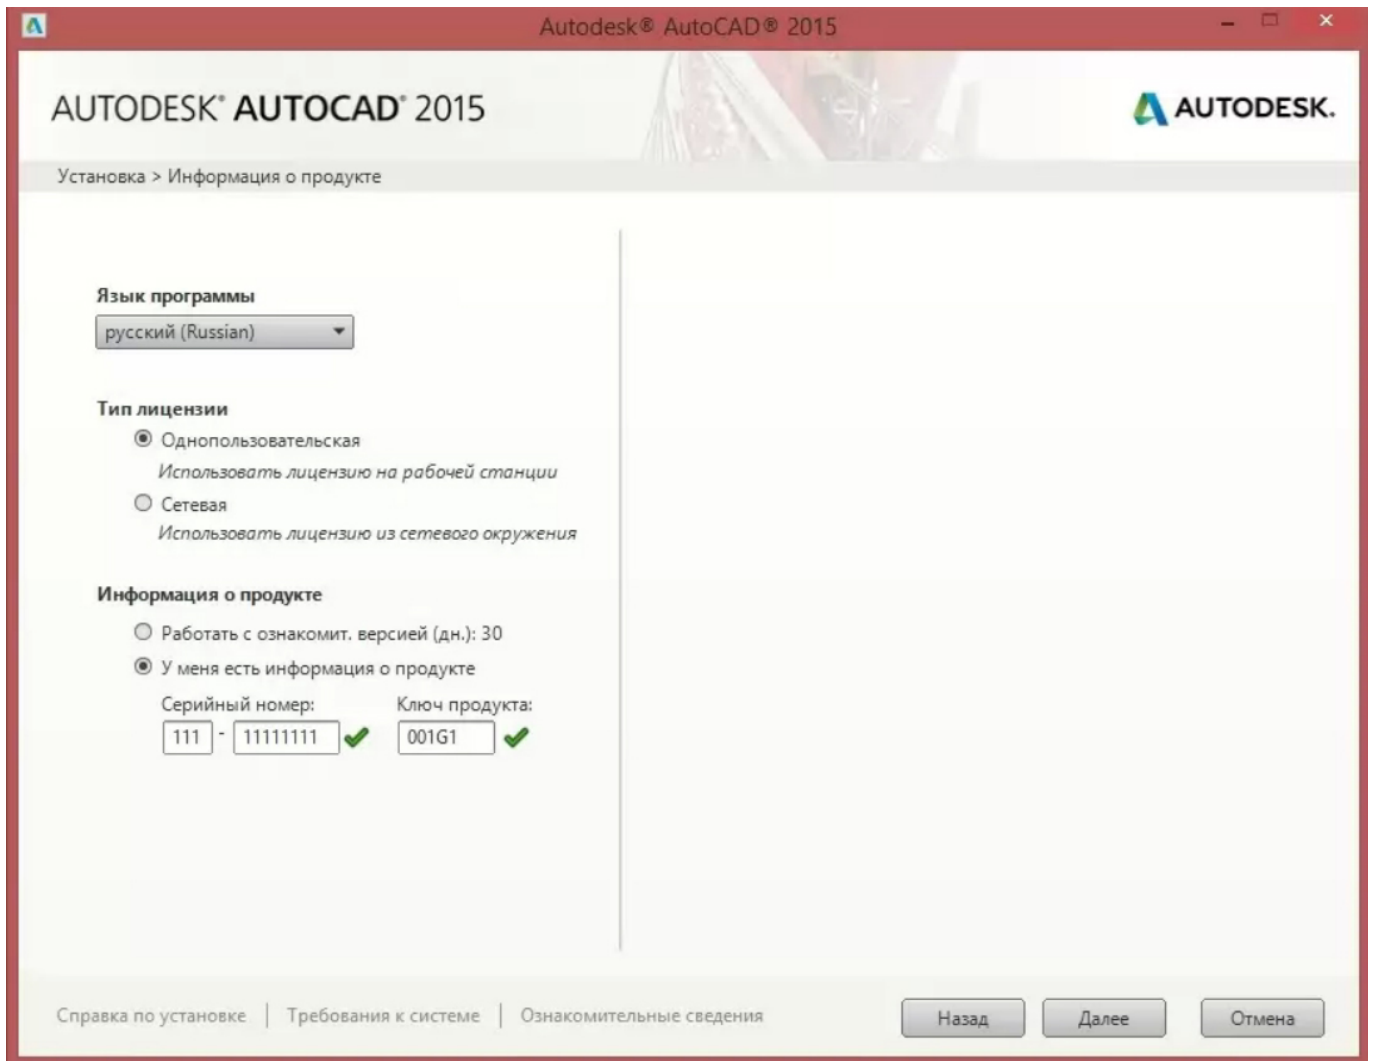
Autodesk® AutoCAD® 2015

AUTODESK® AUTOCAD® 2015

AUTODESK.

Установка > Информация о продукте

Язык программы

русский (Russian)

Тип лицензии

Однопользовательская

Использовать лицензию на рабочей станции

Сетевая

Использовать лицензию из сетевого окружения

Информация о продукте

Работать с ознакомит. версией (дн.): 30

У меня есть информация о продукте

Серийный номер:

111 - 11111111

Ключ продукта:

001G1

Справка по установке | Требования к системе | Ознакомительные сведения

Назад

Далее

Отмена